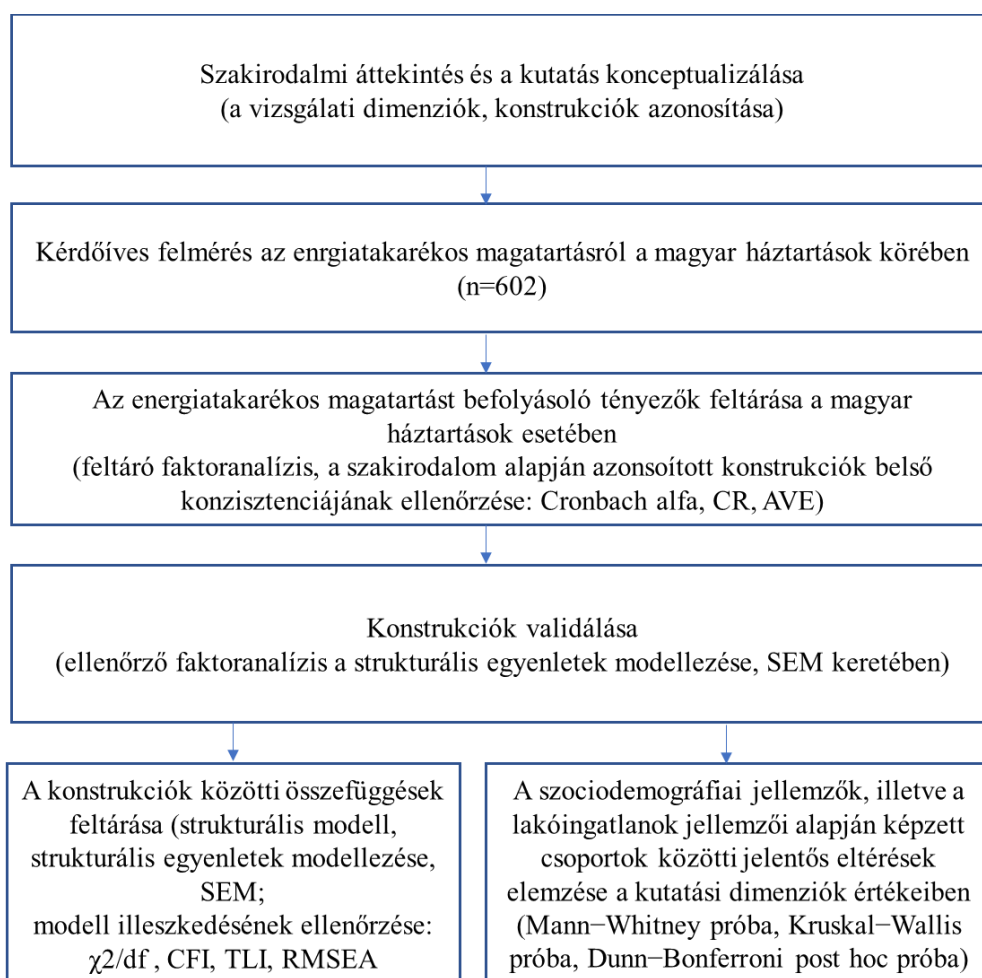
Szakirodalmi áttekintés és a kutatás konceptualizálása
(a vizsgálati dimenziók, konstrukciók azonosítása)

Kérdőíves felmérés az enrgiatakarékos magatartásról a magyar háztartások körében (n=602)

Az energiatakarékos magatartást befolyásoló tényezők feltárása a magyar háztartások esetében
(feltáró faktoranalízis, a szakirodalom alapján azonsoított konstrukciók belső konzisztenciájának ellenőrzése: Cronbach alfa, CR, AVE)

Konstrukciók validálása
(ellenőrző faktoranalízis a strukturális egyenletek modellezése, SEM keretében)

A konstrukciók közötti összefüggések feltárása (strukturális modell, strukturális egyenletek modellezése, SEM;
modell illeszkedésének ellenőrzése: $\chi2/df$ , CFI, TLI, RMSEA

A szociodemográfiai jellemzők, illetve a lakóingatlanok jellemzői alapján képzett csoportok közötti jelentős eltérések elemzése a kutatási dimenziók értékeiben (Mann−Whitney próba, Kruskal−Wallis próba, Dunn−Bonferroni post hoc próba)